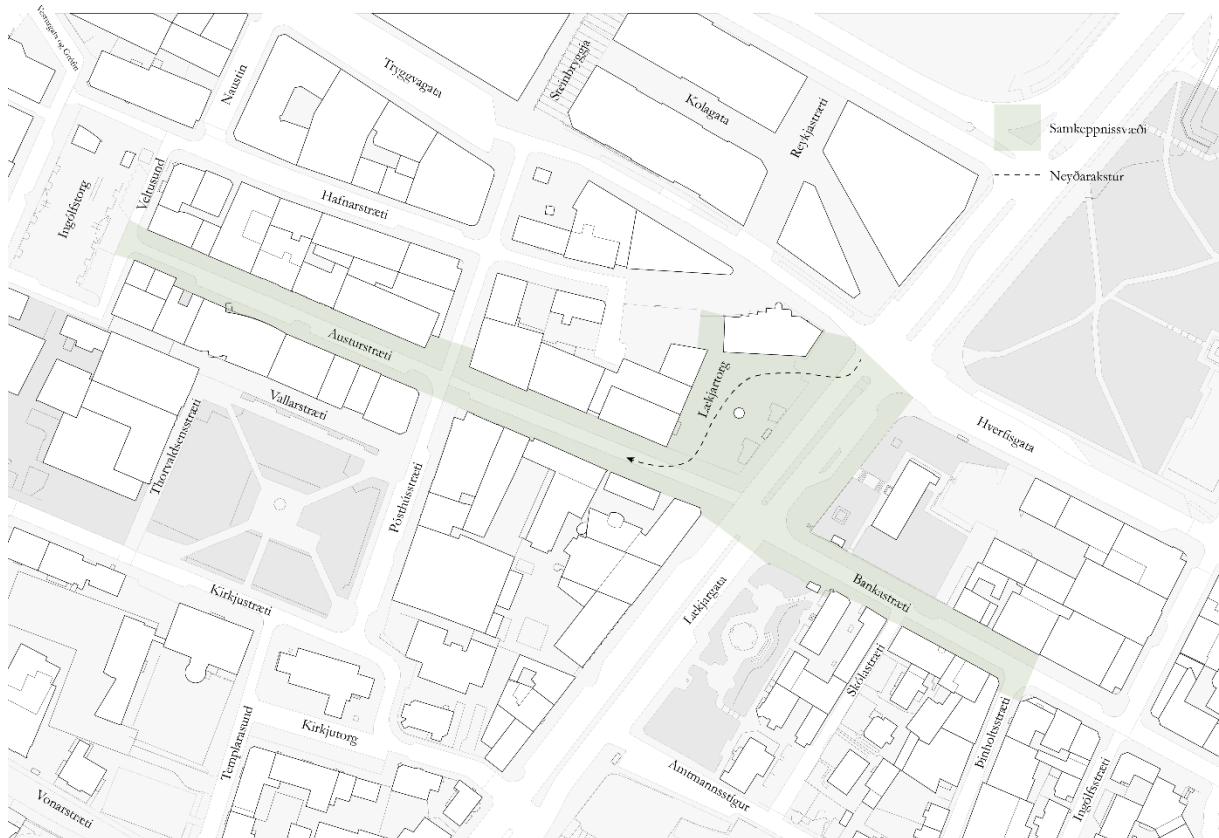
Vesturgata og Geirsgata
Naustin
Tryggvagata
Steinbryggja
Kolagata
Reykjastræti
Samkeppnissvæði
Neyðarakstur
Ingólfstorg
Veltusund
Hafnarstræti
Austurstræti
Lækjartorg
Hverfisgata
Vallarstræti
Thorvaldsensstræti
Pósthússtræti
Kirkjustræti
Bankastræti
Lækjargata
Skólastræti
Þingholtsstræti
Ingólfsstræti
Templarasund
Kirkjutorg
Amtmannsstígur
Vonarstræti